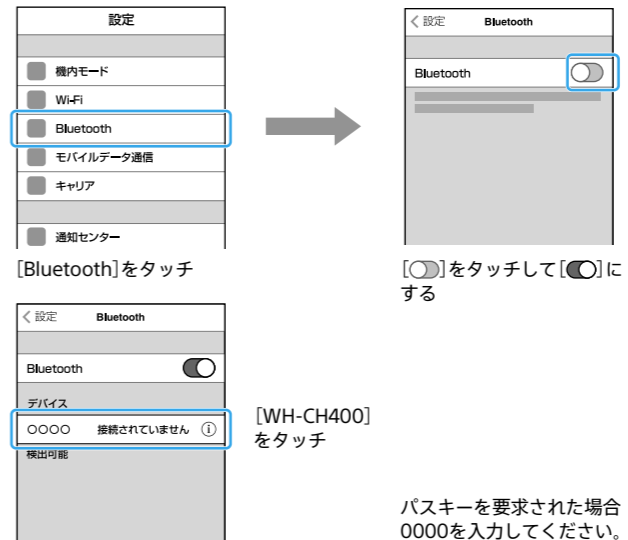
設定

機内モード

Wi-Fi

Bluetooth

モバイルデータ通信

キャリア

通知センター

[Bluetooth]をタッチ

< 設定 Bluetooth

Bluetooth

[ ]をタッチして[ ]にする

< 設定 Bluetooth

Bluetooth

デバイス

OOOO 接続されていません ⓘ

検出可能

[WH-CH400]をタッチ

パスキーを要求された場合0000を入力してください。